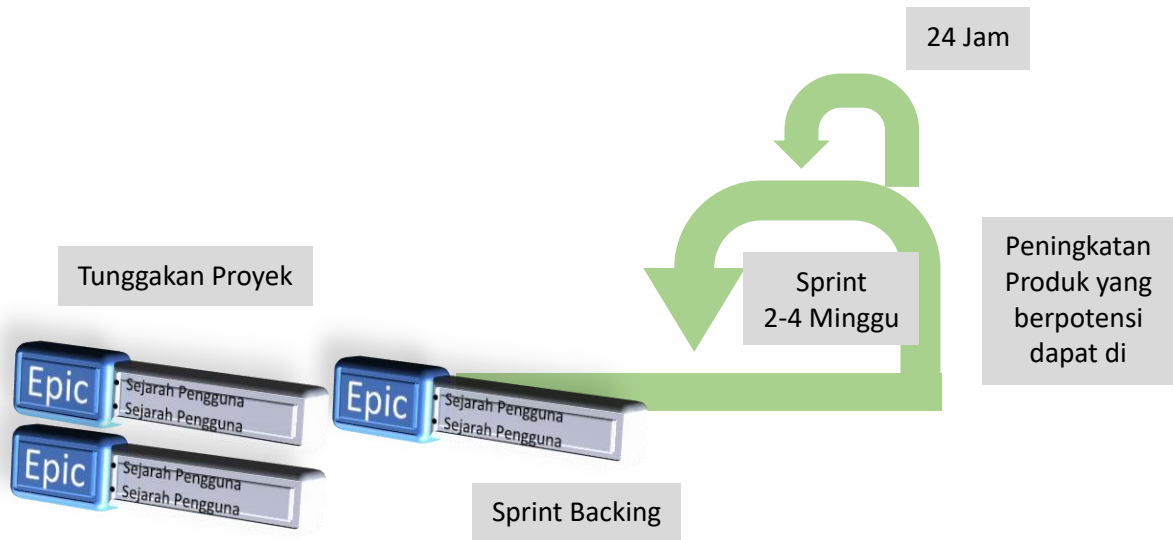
24 Jam

Peningkatan Produk yang berpotensi dapat di

Sprint
2-4 Minggu

Tunggakan Proyek

Epic
• Sejarah Pengguna
• Sejarah Pengguna

Epic
• Sejarah Pengguna
• Sejarah Pengguna

Epic
• Sejarah Pengguna
• Sejarah Pengguna

Sprint Backing